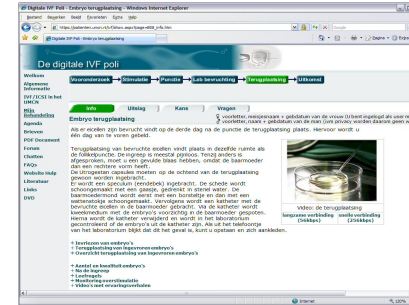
Digitale IVF Poli - Embryo terugplaatsing - Windows Internet Explorer

Bestand Bewerken Beeld Favorieten Extra Help

https://patienten.umcn.nl/ivf/ivfonc.aspx?page=658_info.htm

Digitale IVF Poli - Embryo terugplaatsing

De digitale IVF poli

Welkom
Algemene informatie
IVF/ICSI in het UMCN
Mijn Behandeling
Agenda
Brieven
PDF Document
Forum
Chatten
FAQs
Website Help
Literatuur
Links
DVD

Vooronderzoek › Stimulatie › Punctie › Lab bevruchting › Terugplaatsing › Uitkomst

Info | Uitslag | Kans | Vragen

Embryo terugplaatsing

voorletter, meisjesnaam + geboortedatum van de vrouw (t/bent ingelogd als user n
voorletter, naam + geboortedatum van de man (om privacy worden daarom geen w

Als er eicellen zijn bevrucht wordt op de derde dag na de punctie de terugplaatsing plaats. Hiervoor wordt u één dag van te voren gebeld.

Terugplaatsing van bevruchte eicellen vindt plaats in dezelfde ruimte als de follikelpunctie. De ingreep is meestal pijnloos. Tenzij anders is afgesproken, moet u een gevulde blaas hebben, omdat de baarmoeder dan een rechtere vorm heeft.
De uitgestelde capsules moeten op de ochtend van de terugplaatsing gewoon worden ingebracht.
Er wordt een speculum (eendebek) ingebracht. De schede wordt schoongemaakt met een gaasje, gedrenkt in steriel water. De baarmoedermond wordt eerst met een kompresje en dan met een watterstokje schoongemaakt. Vervolgens wordt een katheter met de bevruchte eicellen in de baarmoeder gebracht. Via de katheter wordt kweekmedium met de embryo's voorzichtig in de baarmoeder gespoten. Hierna wordt de katheter verwijderd en wordt in het laboratorium gecontroleerd of de embryo's uit de katheter zijn. Als uit het telefoontje van het laboratorium blijkt dat dit het geval is, kunt u opstaan en zich aankleden.

Video: de terugplaatsing
langzame verbinding (56kbps) | snelle verbinding (256kbps)

• Invriezen van embryo's
• Terugplaatsing van ingevroren embryo's
• Overzicht terugplaatsing van ingevroren embryo's

• Aantal en kwaliteit embryo's
• Na de ingreep
• Leefregels
• Monitoring overstimulatie
• Video's met ervaringsverhalen

Internet